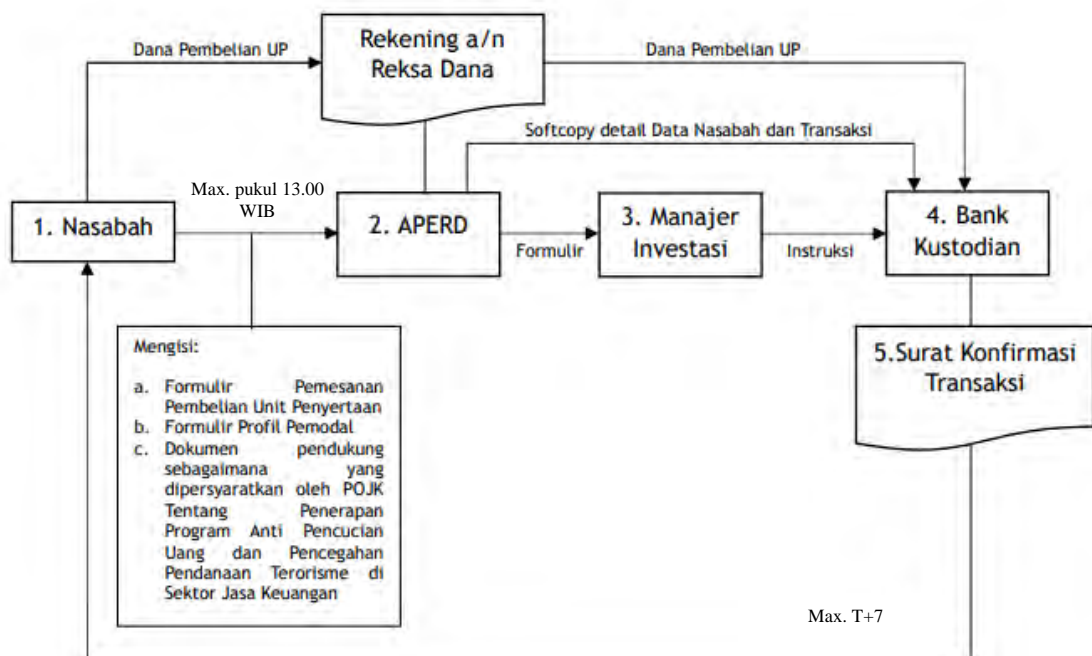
Dana Pembelian UP

Rekening a/n Reksa Dana

Dana Pembelian UP

Softcopy detail Data Nasabah dan Transaksi

Max. pukul 13.00 WIB

1. Nasabah

2. APERD

Formulir

3. Manajer Investasi

Instruksi

4. Bank Kustodian

Mengisi:

a. Formulir Pemesanan Pembelian Unit Penyertaan
b. Formulir Profil Pemodal
c. Dokumen pendukung sebagaimana yang dipersyaratkan oleh POJK Tentang Penerapan Program Anti Pencucian Uang dan Pencegahan Pendanaan Terorisme di Sektor Jasa Keuangan

5.Surat Konfirmasi Transaksi

Max. T+7